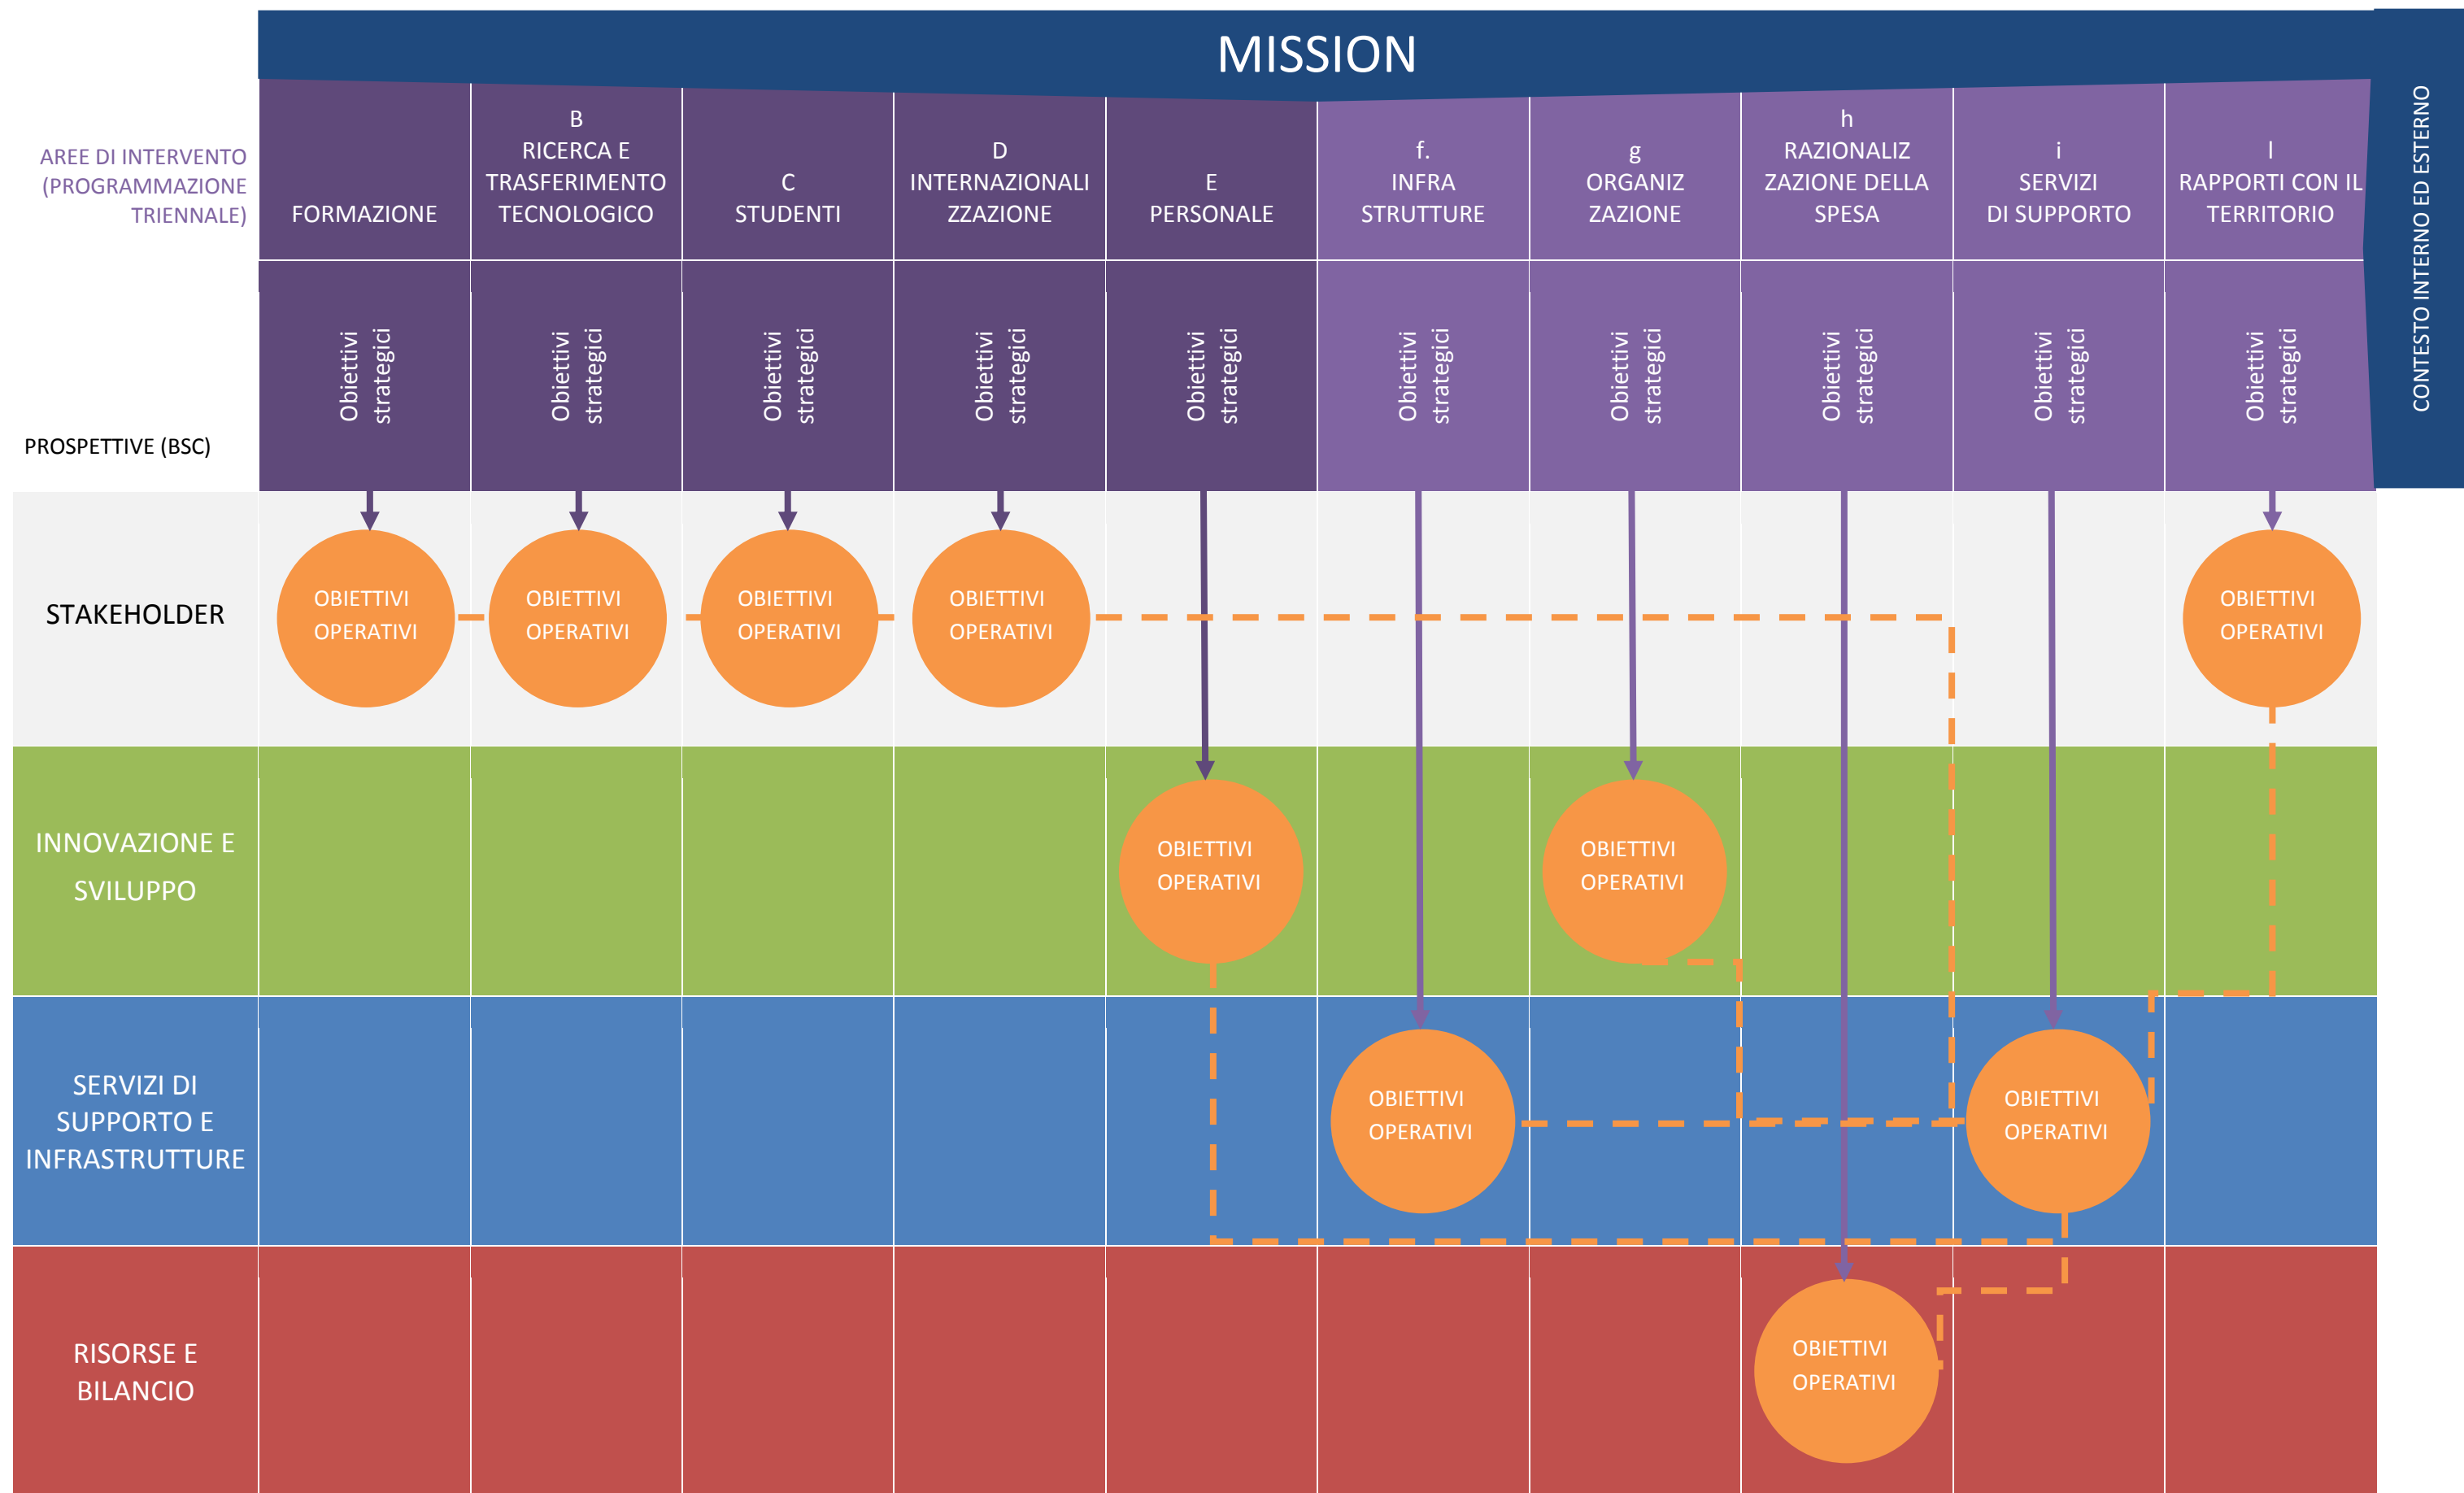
MISSION

CONTESTO INTERNO ED ESTERNO

AREE DI INTERVENTO (PROGRAMMAZIONE TRIENNALE)

FORMAZIONE

B
RICERCA E TRASFERIMENTO TECNOLOGICO

C
STUDENTI

D
INTERNAZIONALIZZAZIONE

E
PERSONALE

f.
INFRA STRUTTURE

g
ORGANIZ ZAZIONE

h
RAZIONALIZ ZAZIONE DELLA SPESA

i
SERVIZI DI SUPPORTO

l
RAPPORTI CON IL TERRITORIO

PROSPETTIVE (BSC)

Obiettivi strategici

Obiettivi strategici

Obiettivi strategici

Obiettivi strategici

Obiettivi strategici

Obiettivi strategici

Obiettivi strategici

Obiettivi strategici

Obiettivi strategici

Obiettivi strategici

STAKEHOLDER

OBIETTIVI OPERATIVI

OBIETTIVI OPERATIVI

OBIETTIVI OPERATIVI

OBIETTIVI OPERATIVI

OBIETTIVI OPERATIVI

INNOVAZIONE E SVILUPPO

OBIETTIVI OPERATIVI

OBIETTIVI OPERATIVI

SERVIZI DI SUPPORTO E INFRASTRUTTURE

OBIETTIVI OPERATIVI

OBIETTIVI OPERATIVI

RISORSE E BILANCIO

OBIETTIVI OPERATIVI